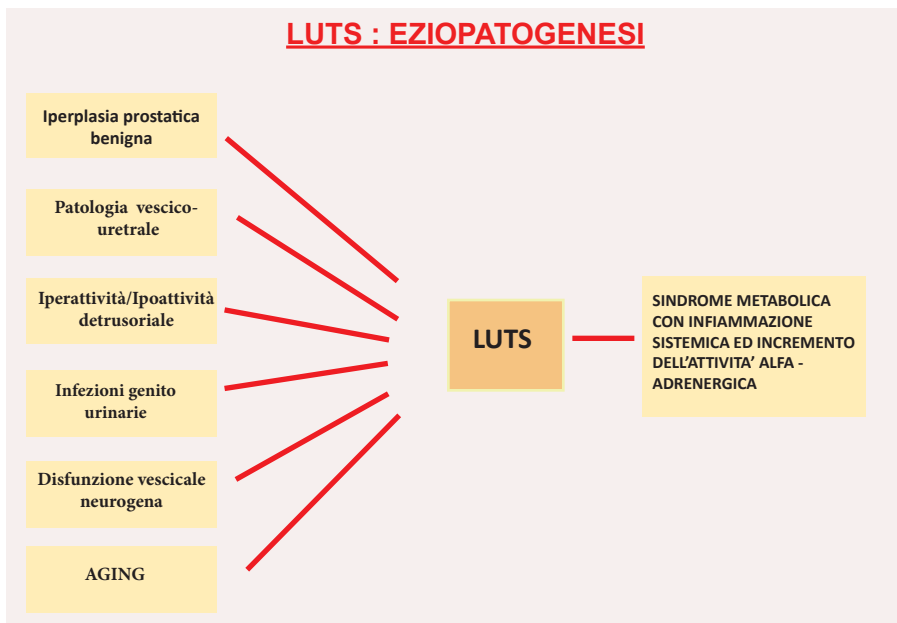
LUTS : EZIOPATOGENESI

Iperplasia prostatica benigna

Patologia vescico-uretrale

Iperattività/Ipoattività detrusoriale

Infezioni genito urinarie

Disfunzione vescicale neurogena

AGING

LUTS

SINDROME METABOLICA CON INFIAMMAZIONE SISTEMICA ED INCREMENTO DELL'ATTIVITA' ALFA - ADRENERGICA